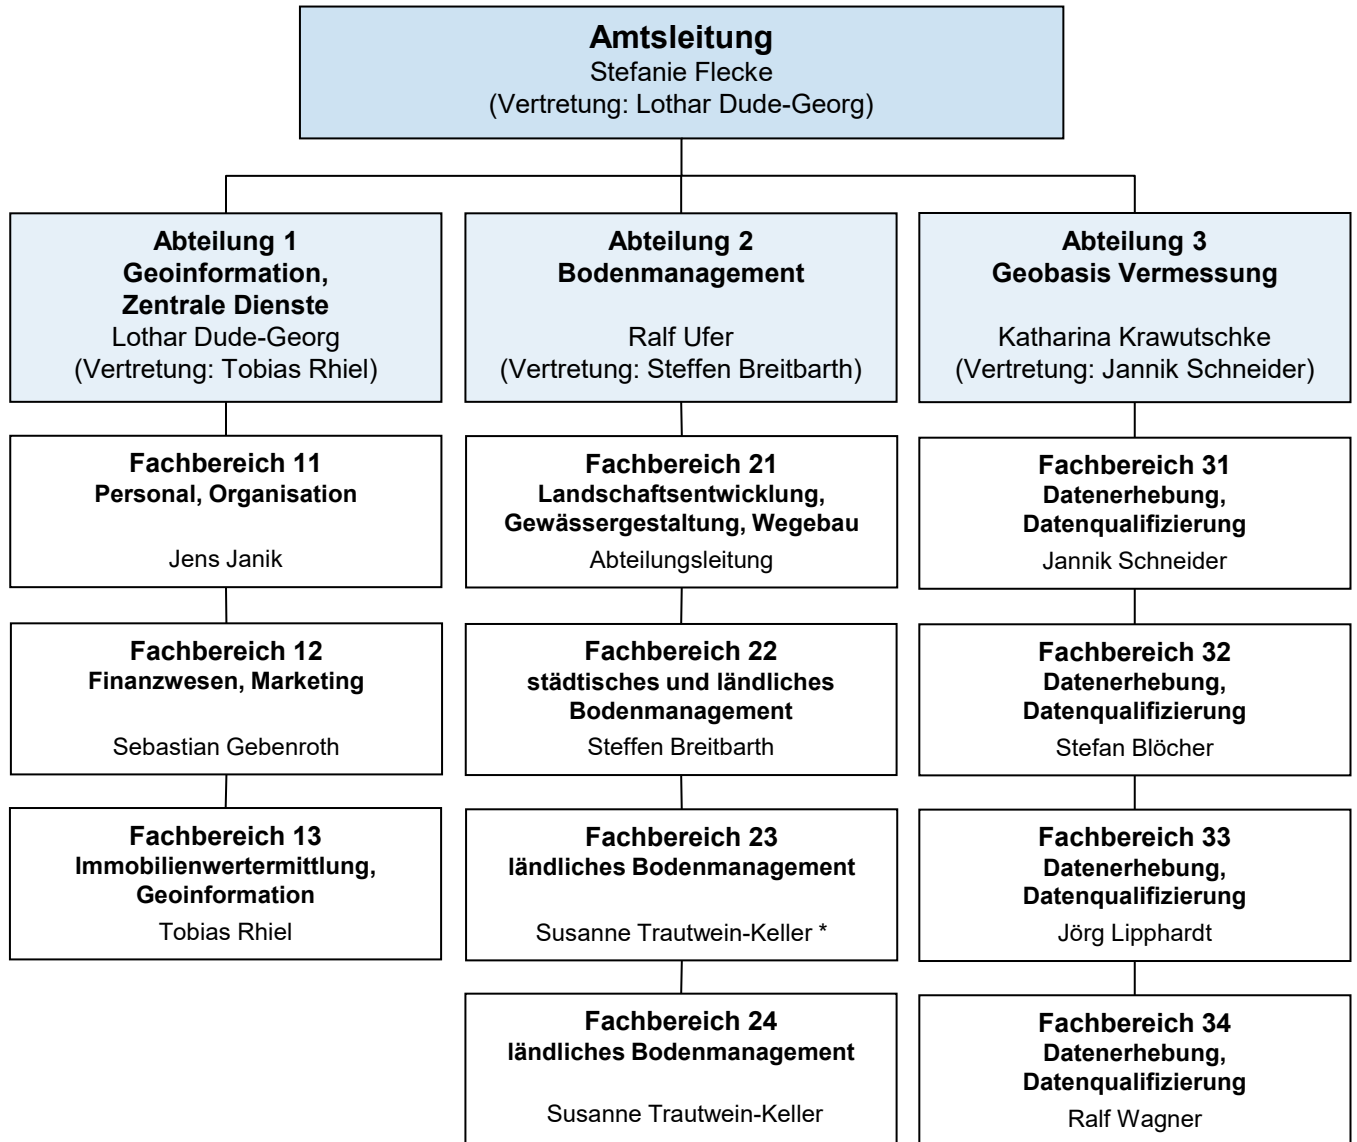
Amtsleitung
Stefanie Flecke
(Vertretung: Lothar Dude-Georg)

Abteilung 1
Geoinformation, Zentrale Dienste
Lothar Dude-Georg
(Vertretung: Tobias Rhiel)

Fachbereich 11
Personal, Organisation
Jens Janik

Fachbereich 12
Finanzwesen, Marketing
Sebastian Gebenroth

Fachbereich 13
Immobilienwertermittlung, Geoinformation
Tobias Rhiel

Abteilung 2
Bodenmanagement
Ralf Ufer
(Vertretung: Steffen Breitbarth)

Fachbereich 21
Landschaftsentwicklung, Gewässergestaltung, Wegebau
Abteilungsleitung

Fachbereich 22
städtisches und ländliches Bodenmanagement
Steffen Breitbarth

Fachbereich 23
ländliches Bodenmanagement
Susanne Trautwein-Keller *

Fachbereich 24
ländliches Bodenmanagement
Susanne Trautwein-Keller

Abteilung 3
Geobasis Vermessung
Katharina Krawutschke
(Vertretung: Jannik Schneider)

Fachbereich 31
Datenerhebung, Datenqualifizierung
Jannik Schneider

Fachbereich 32
Datenerhebung, Datenqualifizierung
Stefan Blöcher

Fachbereich 33
Datenerhebung, Datenqualifizierung
Jörg Lipphardt

Fachbereich 34
Datenerhebung, Datenqualifizierung
Ralf Wagner